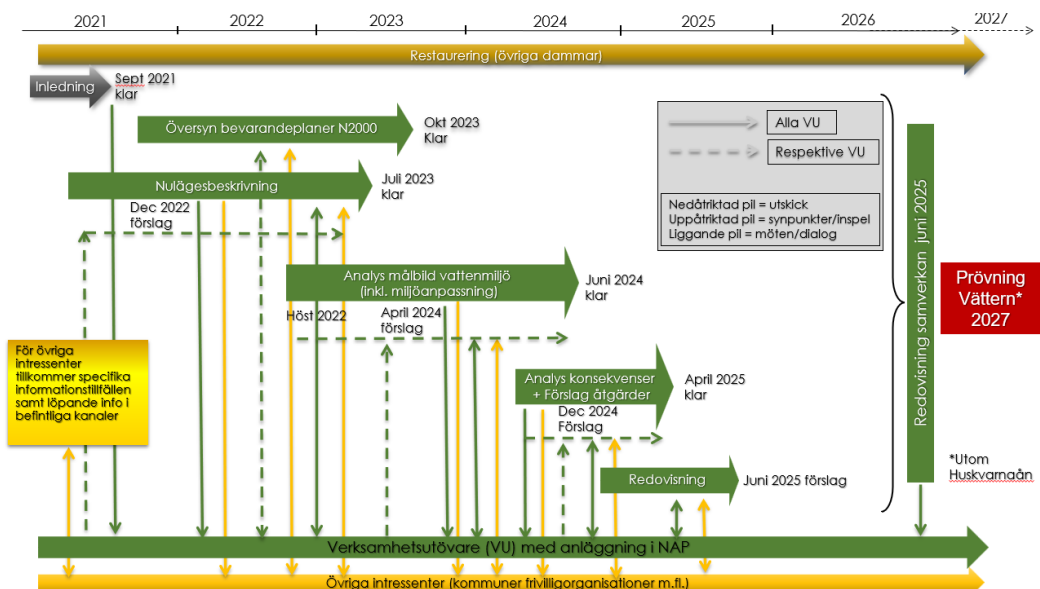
2021
2022
2023
2024
2025
2026
2027

Restaurering (övriga dammar)

Inledning
Sept 2021 klar

Översyn bevarandeplaner N2000
Okt 2023 Klar

Alla VU
Respektive VU

Nedåtriktad pil = utskick
Uppåtriktad pil = synpunkter/inspel
Liggande pil = möten/dialog

Nulägesbeskrivning
Juli 2023 klar
Dec 2022 förslag

Analys målbild vattenmiljö (inkl. miljöanpassning)
Juni 2024 klar
Höst 2022
April 2024 förslag

Redovisning samverkan juni 2025

Prövning Vättern* 2027

För övriga intressenter tillkommer specifika informationstillfällen samt löpande info i befintliga kanaler

Analys konsekvenser + Förslag åtgärder
April 2025 klar
Dec 2024 Förslag

Redovisning
Juni 2025 förslag

*Utom Huskvarnaån

Verksamhetsutövare (VU) med anläggning i NAP

Övriga intressenter (kommuner frivilligorganisationer m.fl.)